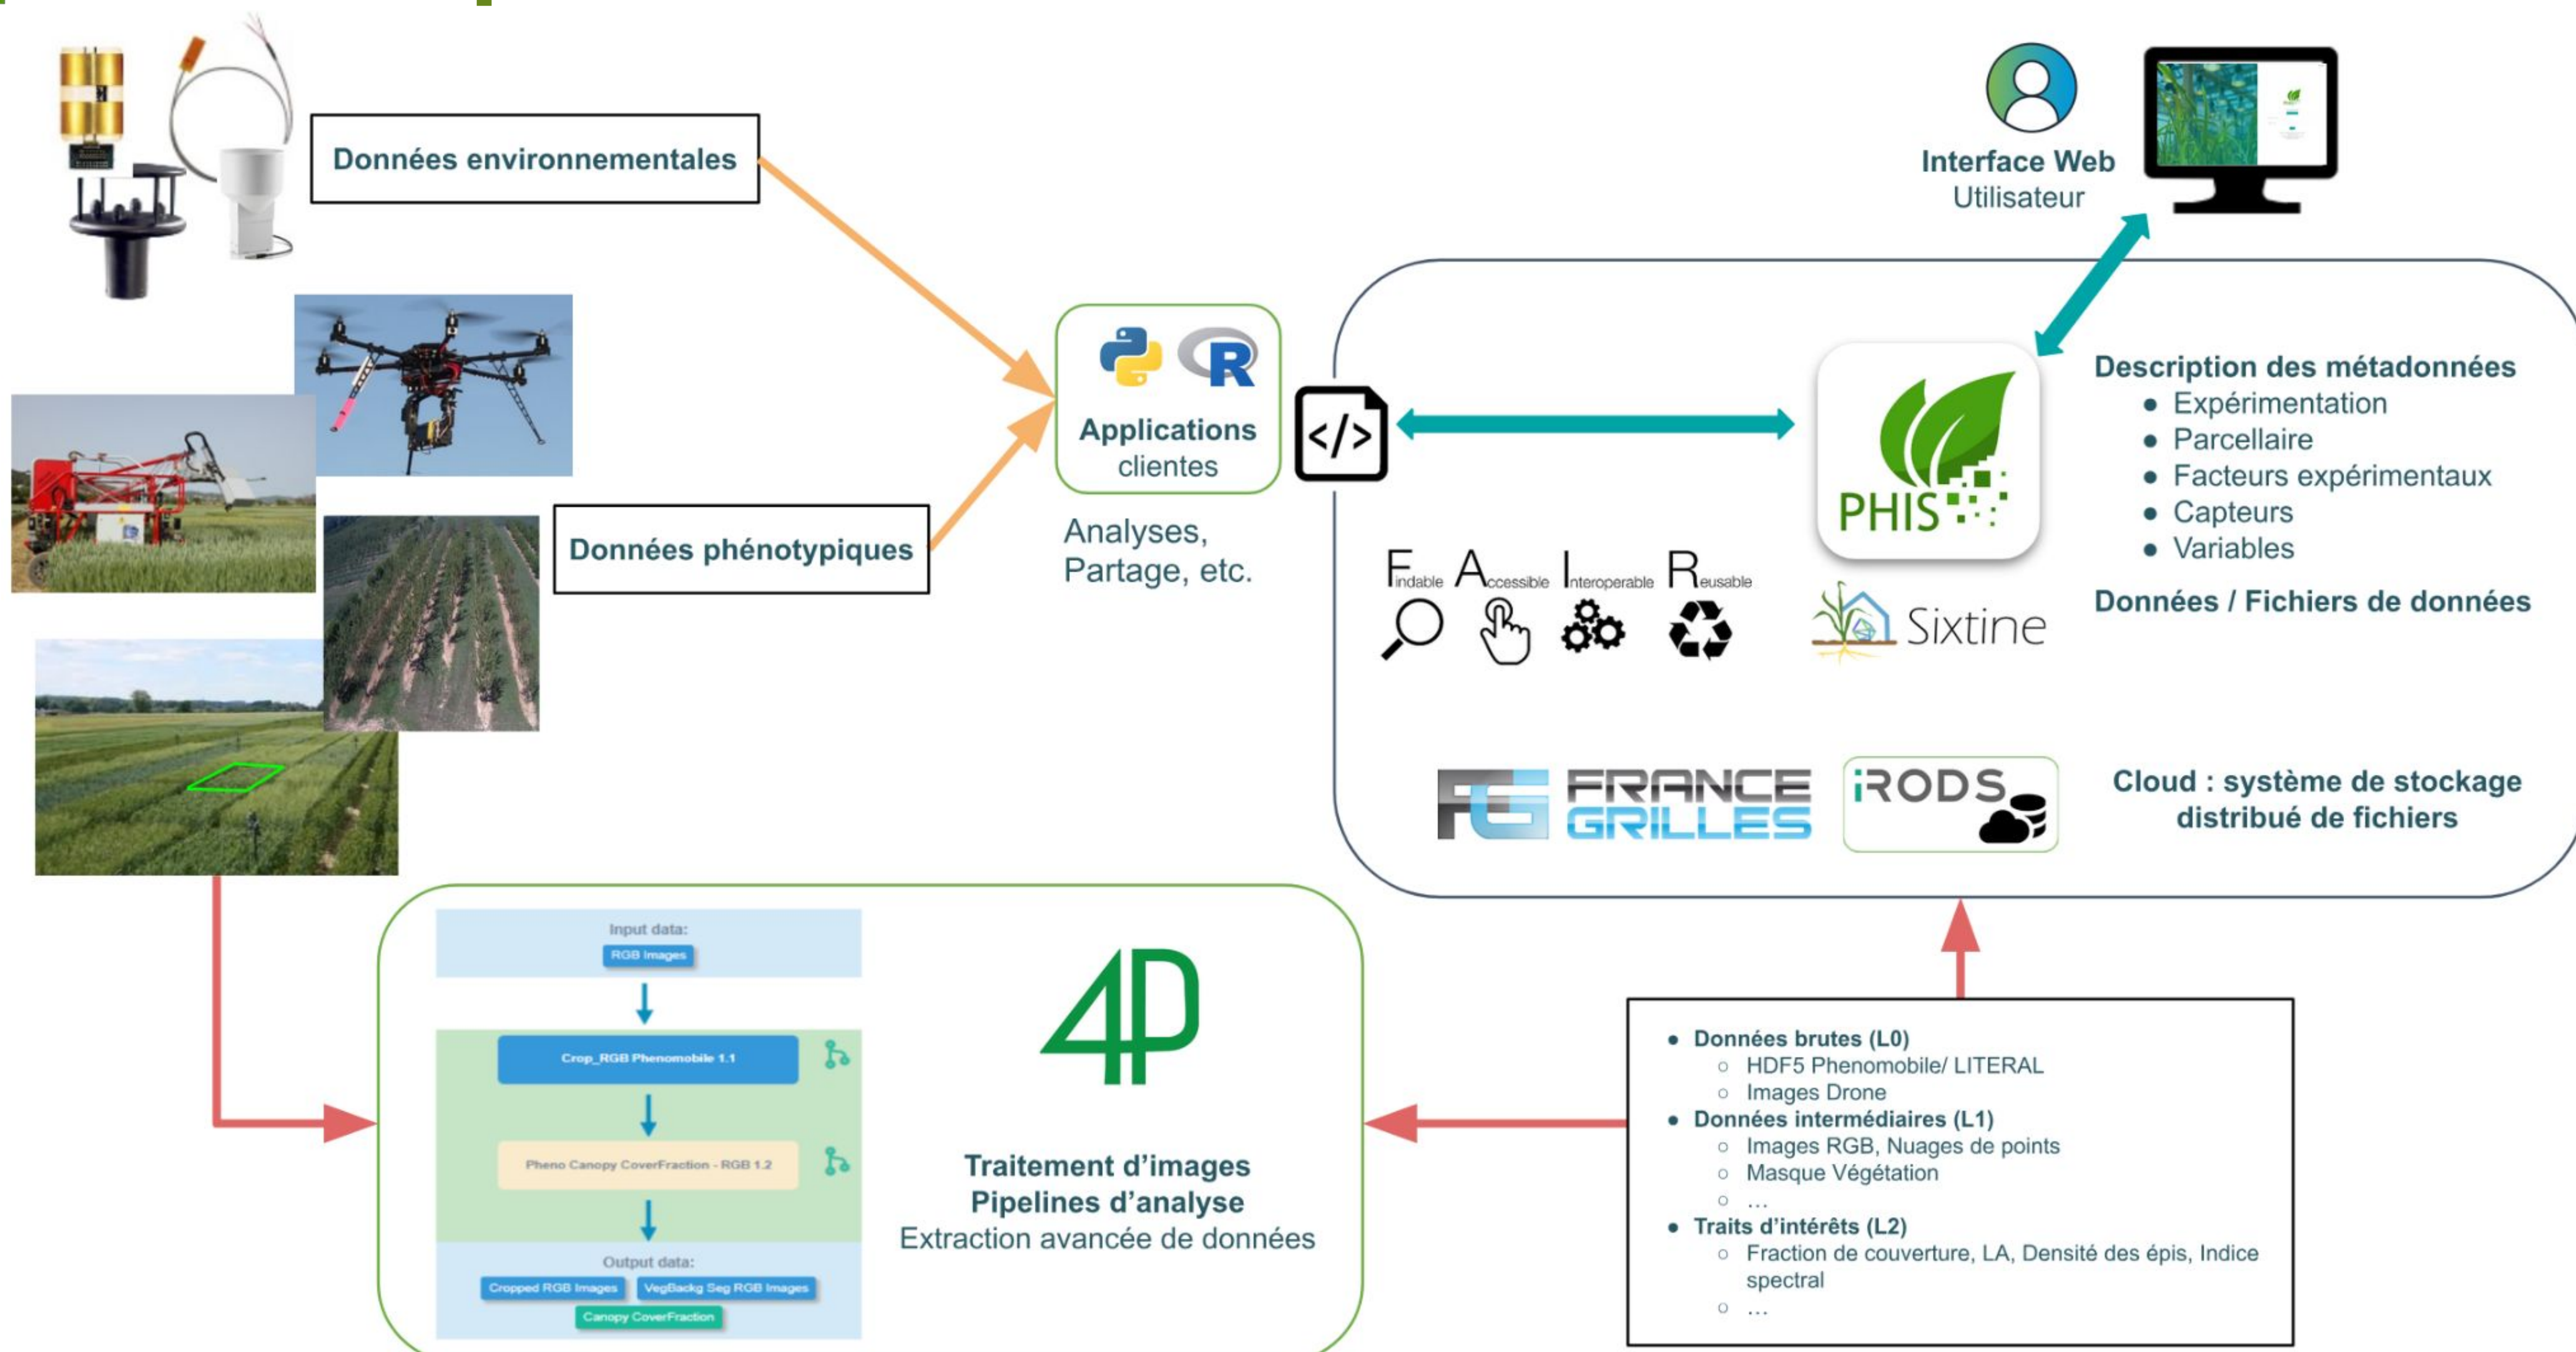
Données environnementales

Interface Web
Utilisateur

Applications
clientes

Analyses,
Partage, etc.

Données phénotypiques

PHIS

Description des métadonnées
- Expérimentation
- Parcellaire
- Facteurs expérimentaux
- Capteurs
- Variables

Données / Fichiers de données

Findable Accessible Interoperable Reusable

Sixtine

FRANCE GRILLES

iRODS

Cloud : système de stockage distribué de fichiers

Input data:
RGB Images
Crop_RGB Phenomobile 1.1
Pheno Canopy CoverFraction - RGB 1.2
Output data:
Cropped RGB Images
VegBackg Seg RGB Images
Canopy CoverFraction

4P

Traitement d'images
Pipelines d'analyse
Extraction avancée de données

- Données brutes (L0)
  - HDF5 Phenomobile/ LITERAL
  - Images Drone
- Données intermédiaires (L1)
  - Images RGB, Nuages de points
  - Masque Végétation
  - ...
- Traits d'intérêts (L2)
  - Fraction de couverture, LA, Densité des épis, Indice spectral
  - ...